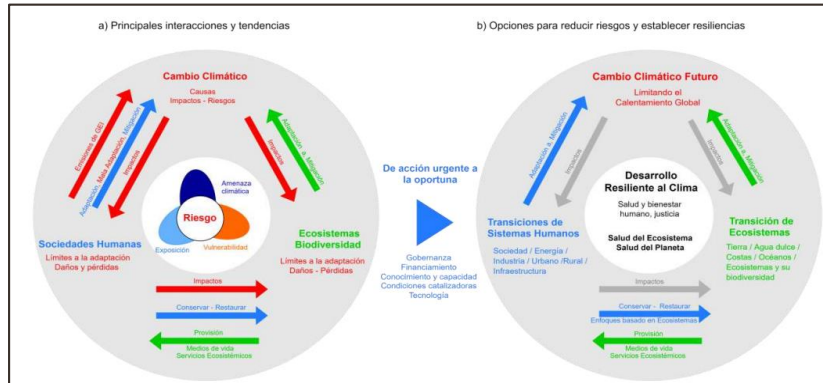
a) Principales interacciones y tendencias

Cambio Climático
Causas
Impactos - Riesgos

Emisiones de GEI
Adaptación, Mala Adaptación, Mitigación
Impactos

Adaptación a Mitigación
Impactos

Amenaza climática
Riesgo
Exposición
Vulnerabilidad

Sociedades Humanas
Límites a la adaptación
Daños y pérdidas

Ecosistemas Biodiversidad
Límites a la adaptación
Daños - Pérdidas

Impactos
Conservar - Restaurar
Provisión
Medios de vida
Servicios Ecosistémicos

De acción urgente a la oportuna

Gobernanza
Financiamiento
Conocimiento y capacidad
Condiciones catalizadoras
Tecnología

b) Opciones para reducir riesgos y establecer resiliencias

Cambio Climático Futuro
Limitando el Calentamiento Global

Adaptación a Mitigación
Impactos
Adaptación a Mitigación
Impactos

Desarrollo Resiliente al Clima
Salud y bienestar humano, justicia
Salud del Ecosistema
Salud del Planeta

Transiciones de Sistemas Humanos
Sociedad / Energía / Industria / Urbano /Rural / Infraestructura

Transición de Ecosistemas
Tierra / Agua dulce / Costas / Océanos / Ecosistemas y su biodiversidad

Impactos
Conservar - Restaurar
Enfoques basado en Ecosistemas
Provisión
Medios de vida
Servicios Ecosistémicos